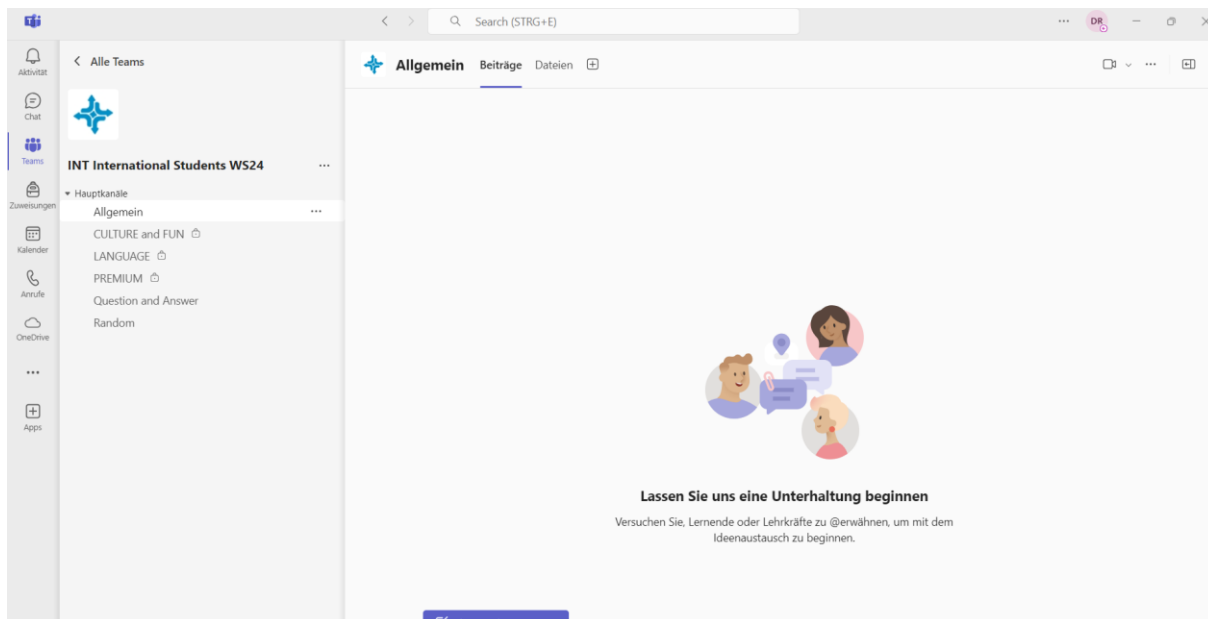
Search (STRG+E)

DR

Aktivität
Chat
Teams
Zuweisungen
Kalender
Anrufe
OneDrive
...
Apps

< Alle Teams

INT International Students WS24 ...

Hauptkanäle
Allgemein ...
CULTURE and FUN
LANGUAGE
PREMIUM
Question and Answer
Random

Allgemein Beiträge Dateien

Lassen Sie uns eine Unterhaltung beginnen

Versuchen Sie, Lernende oder Lehrkräfte zu @erwähnen, um mit dem Ideenaustausch zu beginnen.